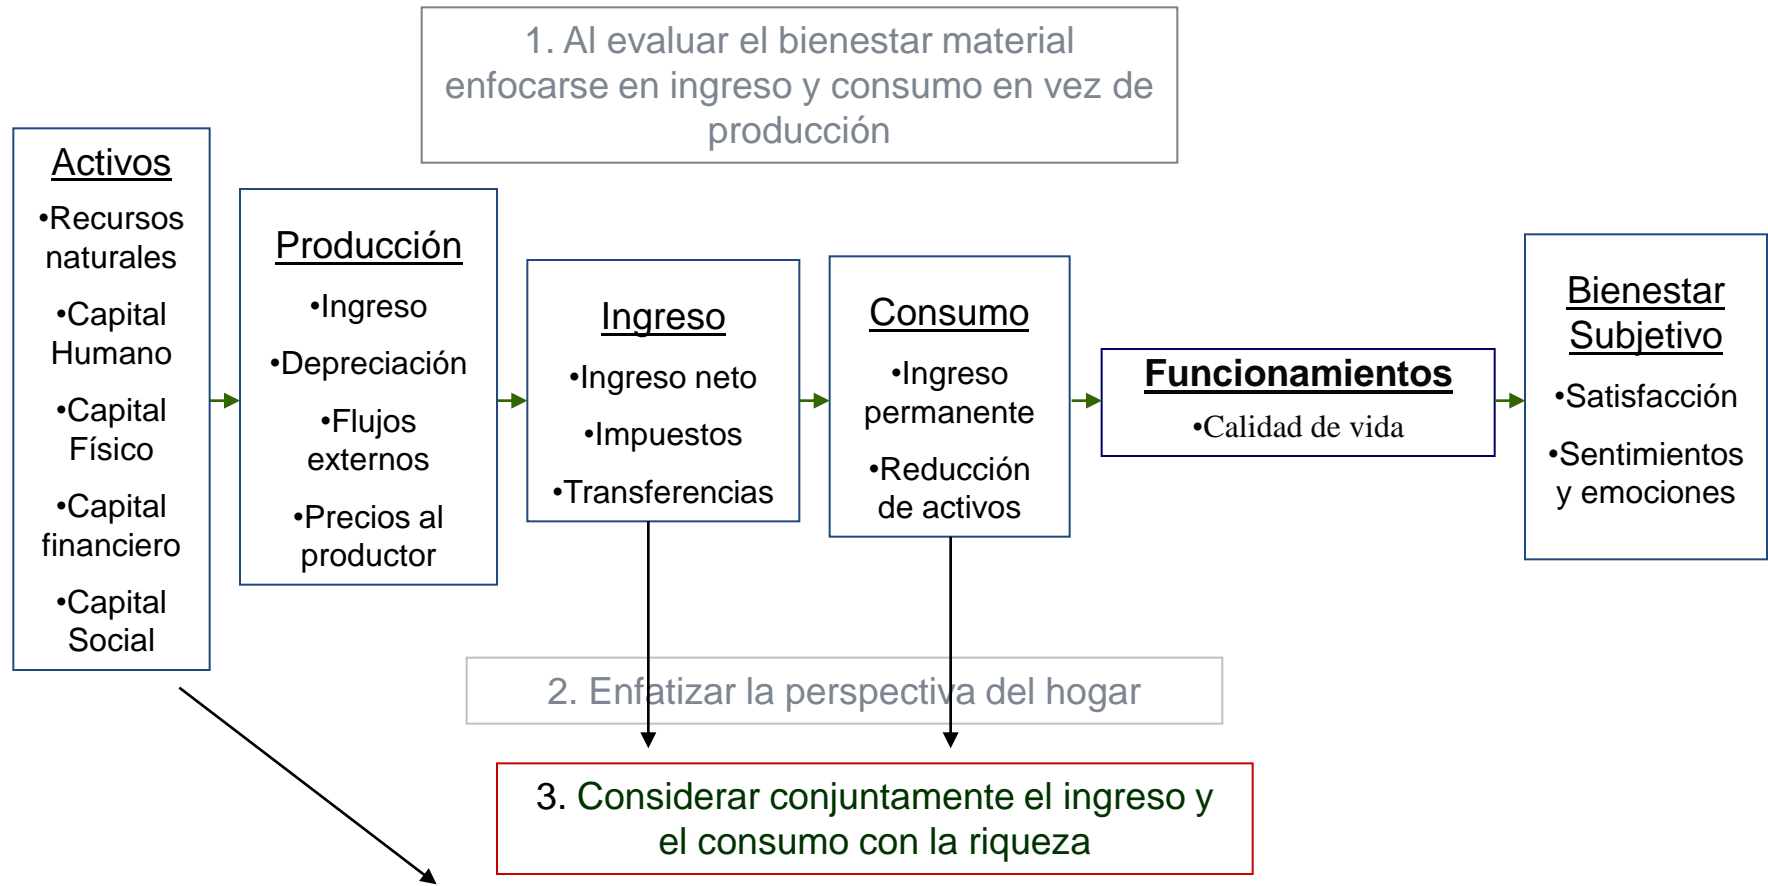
1. Al evaluar el bienestar material enfocarse en ingreso y consumo en vez de producción

Activos
•Recursos naturales
•Capital Humano
•Capital Físico
•Capital financiero
•Capital Social

Producción
•Ingreso
•Depreciación
•Flujos externos
•Precios al productor

Ingreso
•Ingreso neto
•Impuestos
•Transferencias

Consumo
•Ingreso permanente
•Reducción de activos

Funcionamientos
•Calidad de vida

Bienestar Subjetivo
•Satisfacción
•Sentimientos y emociones

2. Enfatizar la perspectiva del hogar

3. Considerar conjuntamente el ingreso y el consumo con la riqueza